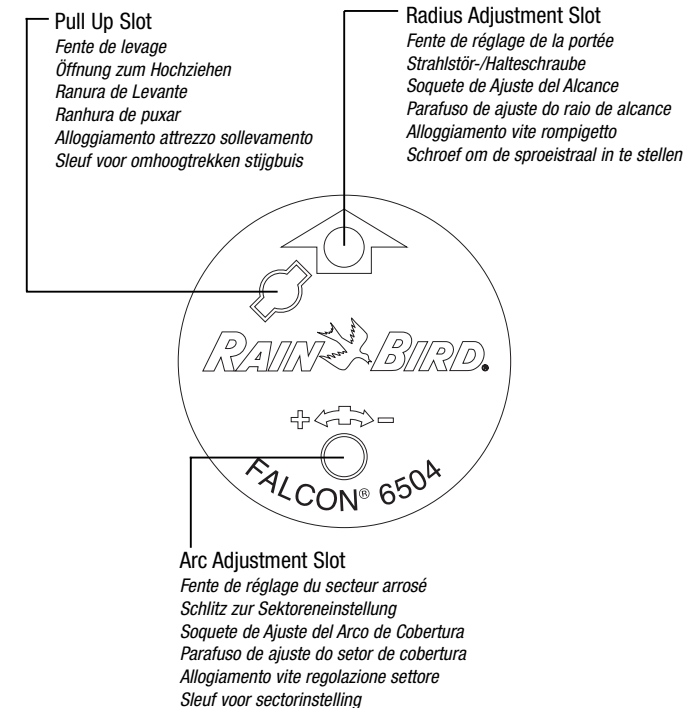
Pull Up Slot
Fente de levage
Öffnung zum Hochziehen
Ranura de Levante
Ranhura de puxar
Alloggiamento attrezzo sollevamento
Sleuf voor omhoogtrekken stijgbuis

Radius Adjustment Slot
Fente de réglage de la portée
Strahlstör-/Halteschraube
Soquete de Ajuste del Alcance
Parafuso de ajuste do raio de alcance
Alloggiamento vite rompigetto
Schroef om de sproeistraal in te stellen

RAIN BIRD®

+ −

FALCON® 6504

Arc Adjustment Slot
Fente de réglage du secteur arrosé
Schlitz zur Sektoreneinstellung
Soquete de Ajuste del Arco de Cobertura
Parafuso de ajuste do setor de cobertura
Alloggiamento vite regolazione settore
Sleuf voor sectorinstelling